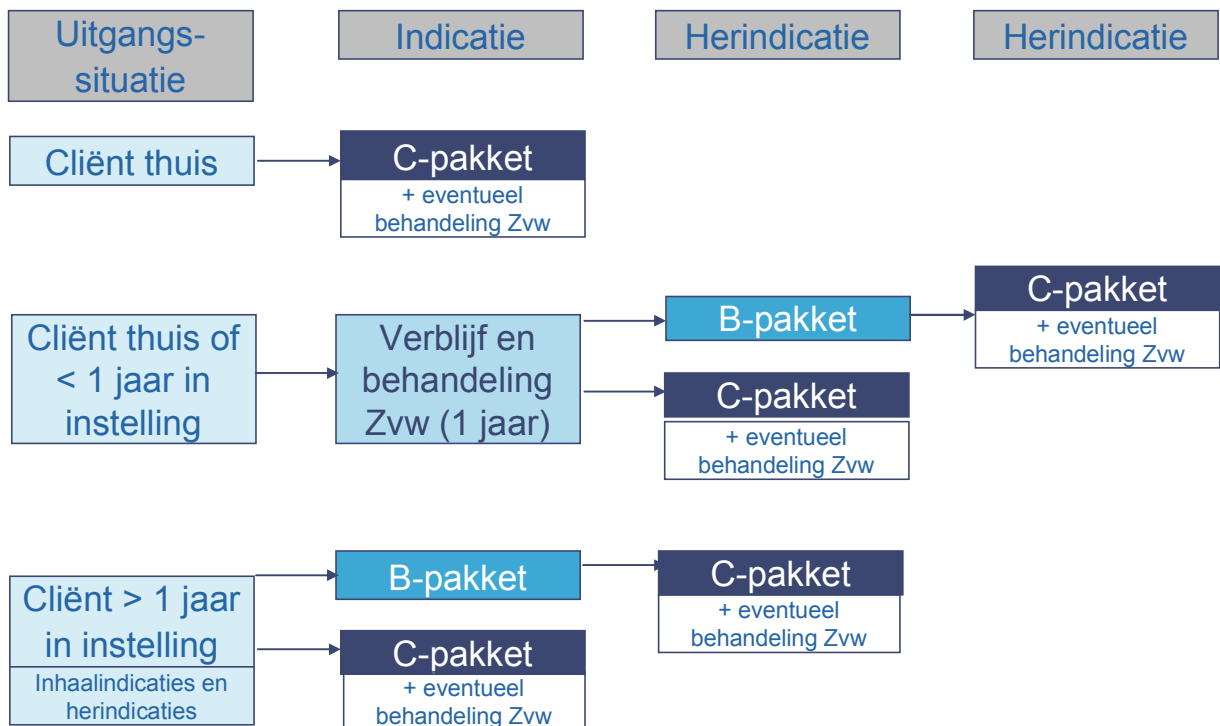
Uitgangssituatie

Indicatie

Herindicatie

Herindicatie

Cliënt thuis

C-pakket
+ eventueel behandeling Zvw

Cliënt thuis of < 1 jaar in instelling

Verblijf en behandeling Zvw (1 jaar)

B-pakket

C-pakket
+ eventueel behandeling Zvw

C-pakket
+ eventueel behandeling Zvw

Cliënt > 1 jaar in instelling
Inhaalindicaties en herindicaties

B-pakket

C-pakket
+ eventueel behandeling Zvw

C-pakket
+ eventueel behandeling Zvw